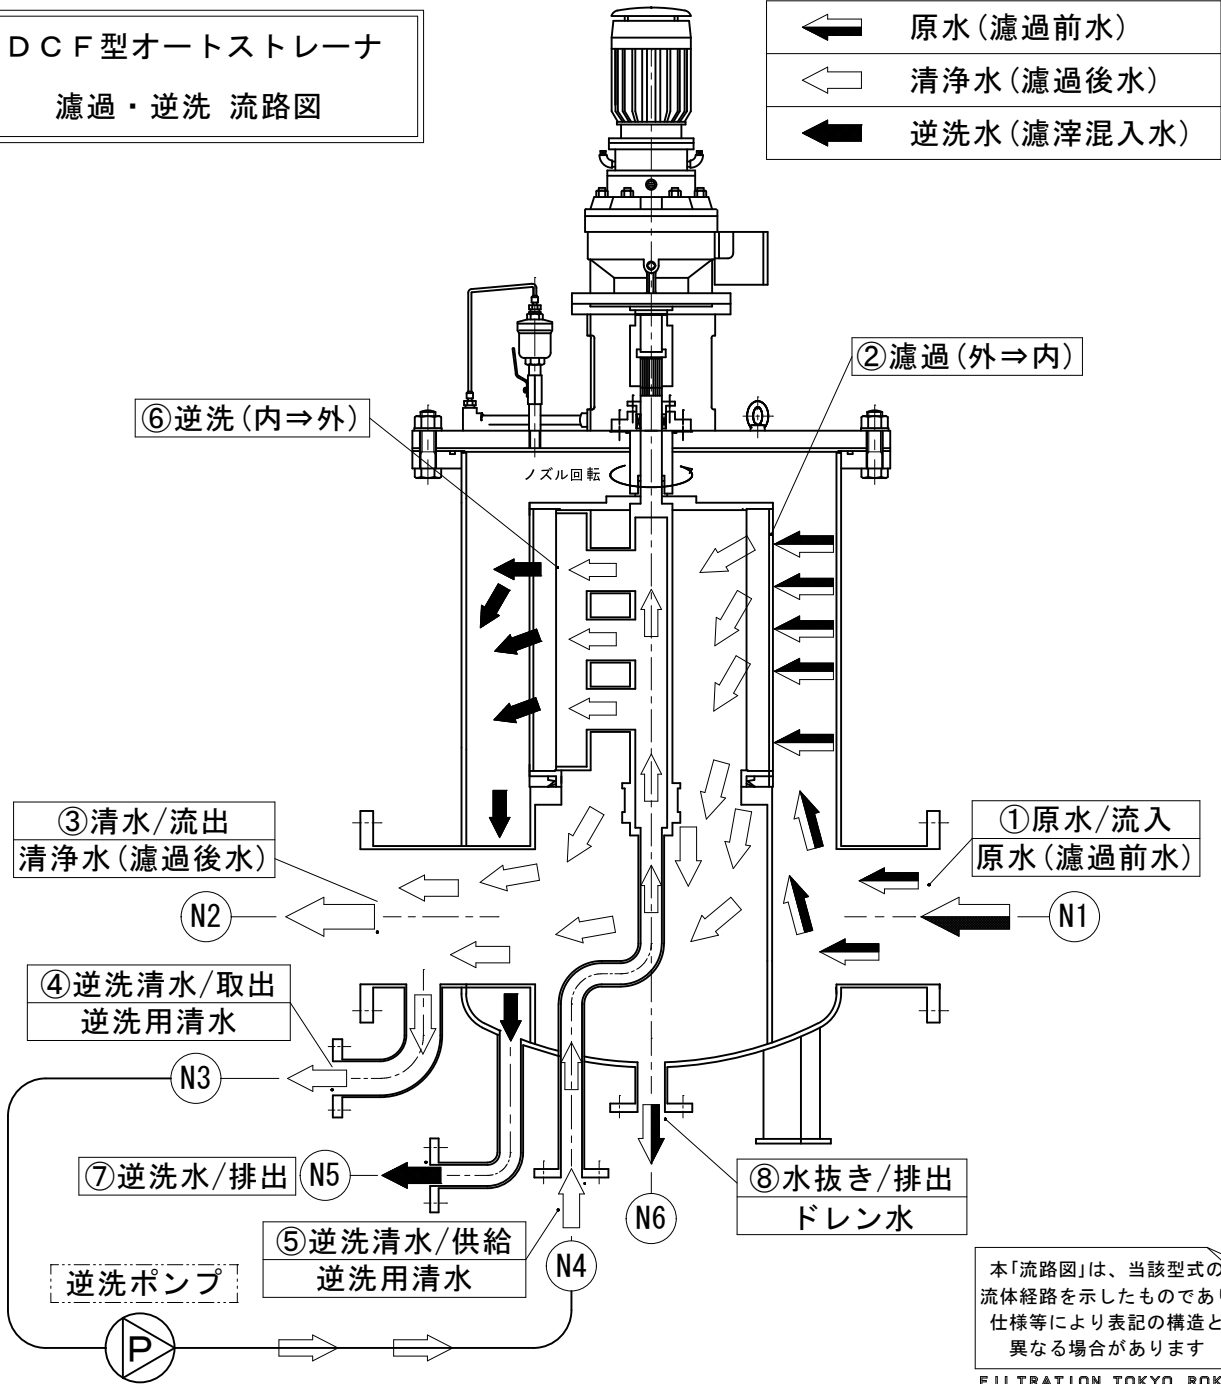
DCF型オートストレーナ
濾過・逆洗 流路図

原水(濾過前水)
清浄水(濾過後水)
逆洗水(濾滓混入水)

②濾過(外⇒内)
⑥逆洗(内⇒外)
ノズル回転

③清水/流出
清浄水(濾過後水)

①原水/流入
原水(濾過前水)

N2
N1

④逆洗清水/取出
逆洗用清水

N3

⑦逆洗水/排出
N5

⑧水抜き/排出
ドレン水

N6

⑤逆洗清水/供給
逆洗用清水

N4

逆洗ポンプ
P

本「流路図」は、当該型式の流体経路を示したものであり仕様等により表記の構造と異なる場合があります

FILTRATION TOKYO ROK